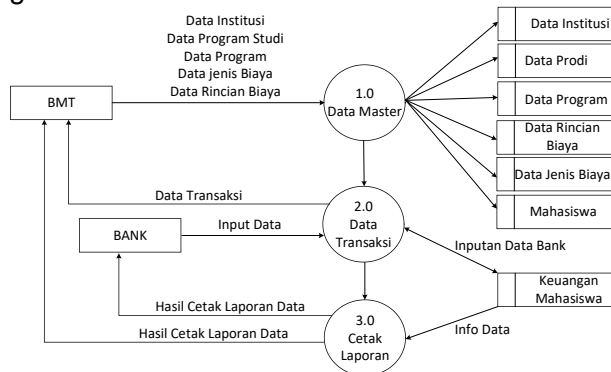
Data Institusi
Data Program Studi
Data Program
Data jenis Biaya
Data Rincian Biaya

BMT

1.0
Data Master

Data Institusi
Data Prodi
Data Program
Data Rincian Biaya
Data Jenis Biaya
Mahasiswa

Data Transaksi

BANK

Input Data

2.0
Data
Transaksi

Inputan Data Bank

Keuangan Mahasiswa

Hasil Cetak Laporan Data

Hasil Cetak Laporan Data

3.0
Cetak
Laporan

Info Data